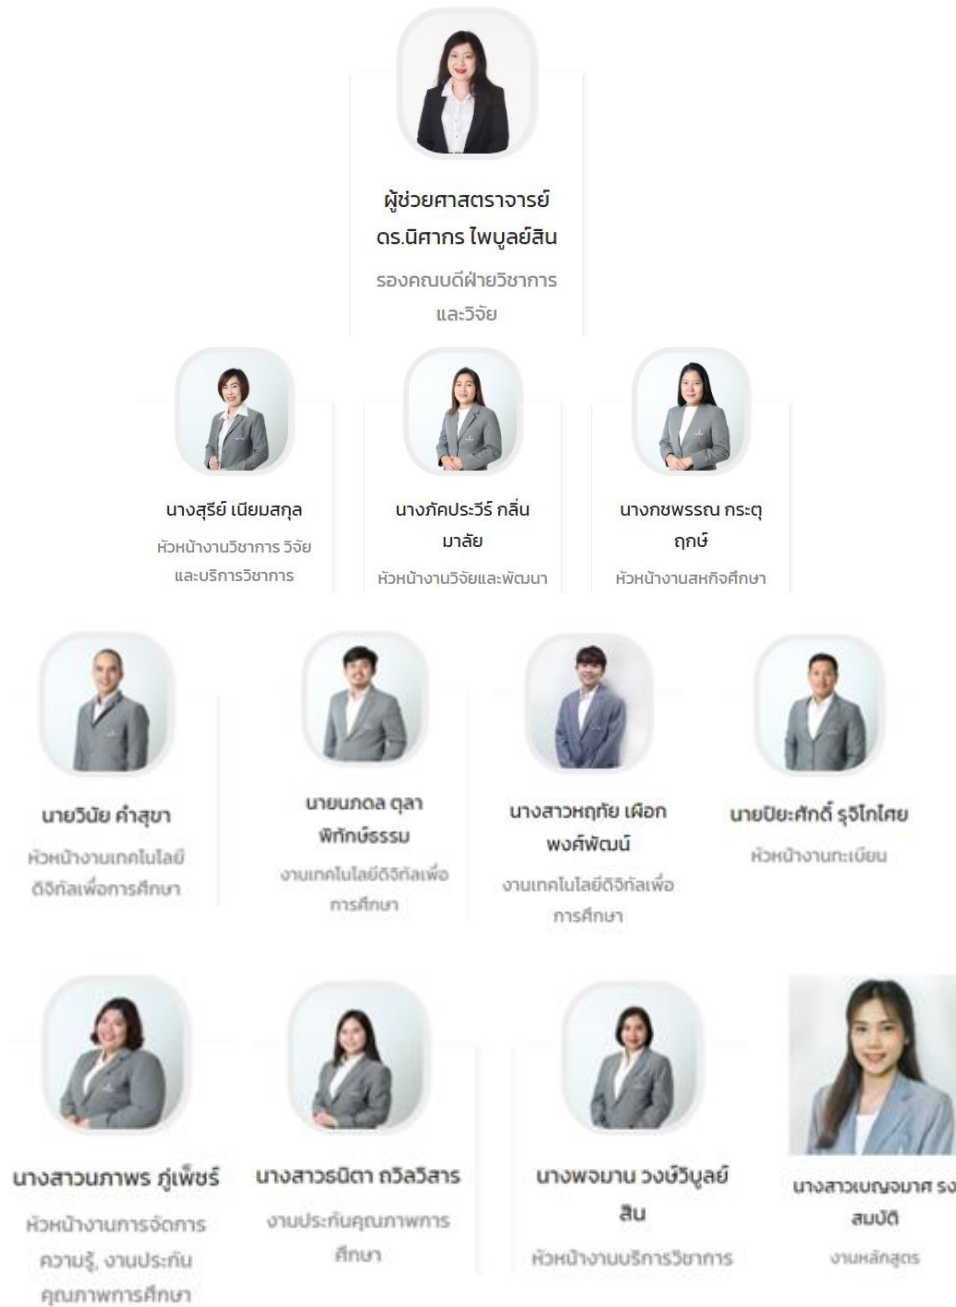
ผู้ช่วยศาสตราจารย์ ดร.นิศากร ไพบูลย์สิน

รองคณบดีฝ่ายวิชาการและวิจัย

นางสุรีย์ เนียมสกุล

หัวหน้างานวิชาการ วิจัยและบริการวิชาการ

นางภัคประวีร์ กลิ่นมาลัย

หัวหน้างานวิจัยและพัฒนา

นางกชพรรณ กระตุฤกษ์

หัวหน้างานสหกิจศึกษา

นายวินัย คำสุขา

หัวหน้างานเทคโนโลยีดิจิทัลเพื่อการศึกษา

นายนภดล ตุลาพิทักษ์ธรรม

งานเทคโนโลยีดิจิทัลเพื่อการศึกษา

นางสาวหฤทัย เผือกพงศ์พัฒน์

งานเทคโนโลยีดิจิทัลเพื่อการศึกษา

นายปิยะศักดิ์ รุจิโกโศย

หัวหน้างานทะเบียน

นางสาวนภาพร ภู่เพ็ชร์

หัวหน้างานการจัดการความรู้, งานประกันคุณภาพการศึกษา

นางสาวธนิดา ถวิลวิสาร

งานประกันคุณภาพการศึกษา

นางพจมาน วงษ์วิบูลย์สิน

หัวหน้างานบริการวิชาการ

นางสาวเบญจมาศ รง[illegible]สมบัติ

งานหลักสูตร